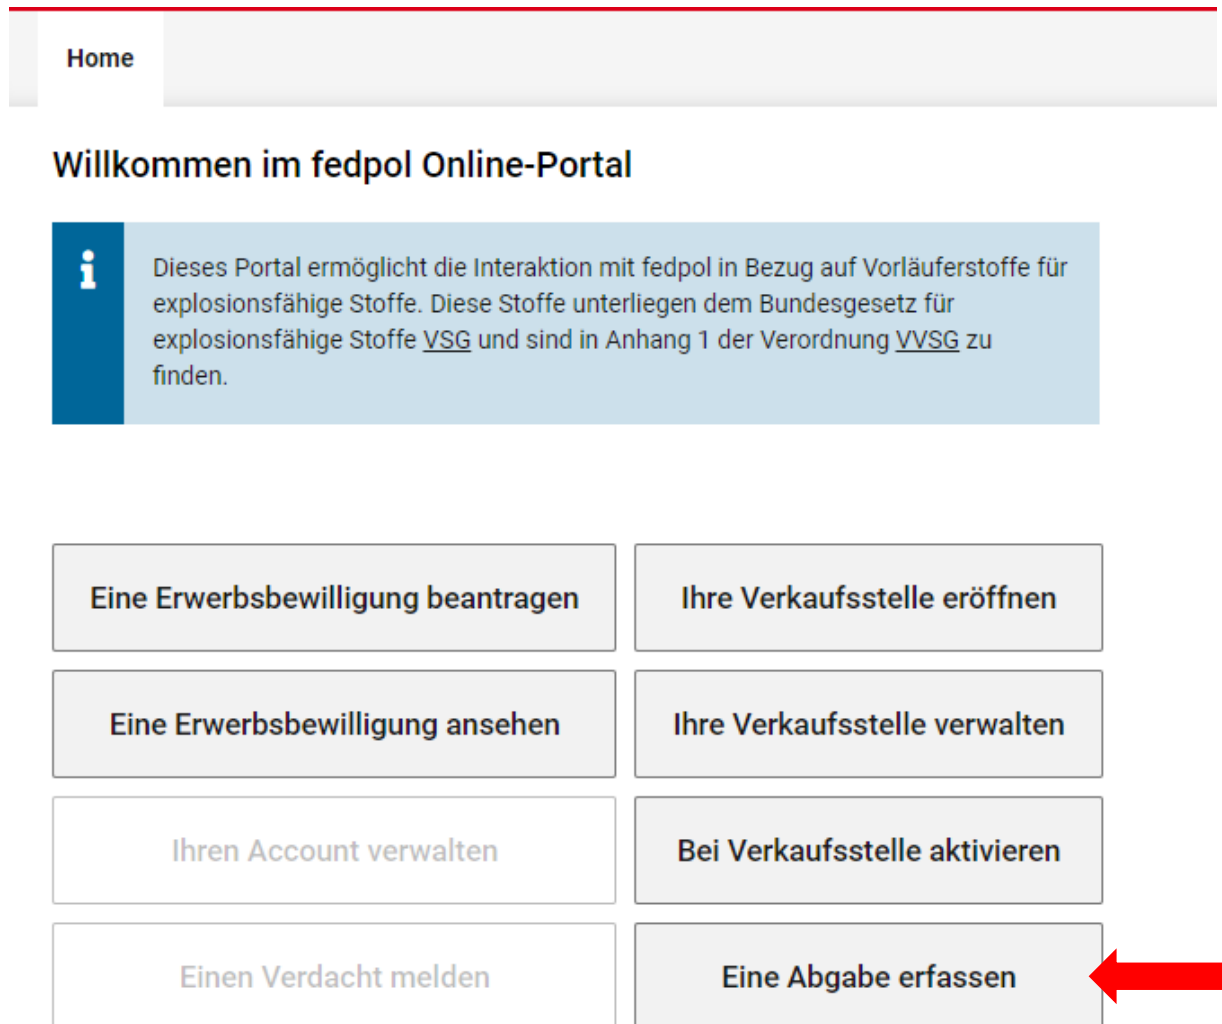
Home

Willkommen im fedpol Online-Portal

Dieses Portal ermöglicht die Interaktion mit fedpol in Bezug auf Vorläuferstoffe für explosionsfähige Stoffe. Diese Stoffe unterliegen dem Bundesgesetz für explosionsfähige Stoffe VSG und sind in Anhang 1 der Verordnung VVSG zu finden.

Eine Erwerbsbewilligung beantragen

Ihre Verkaufsstelle eröffnen

Eine Erwerbsbewilligung ansehen

Ihre Verkaufsstelle verwalten

Ihren Account verwalten

Bei Verkaufsstelle aktivieren

Einen Verdacht melden

Eine Abgabe erfassen